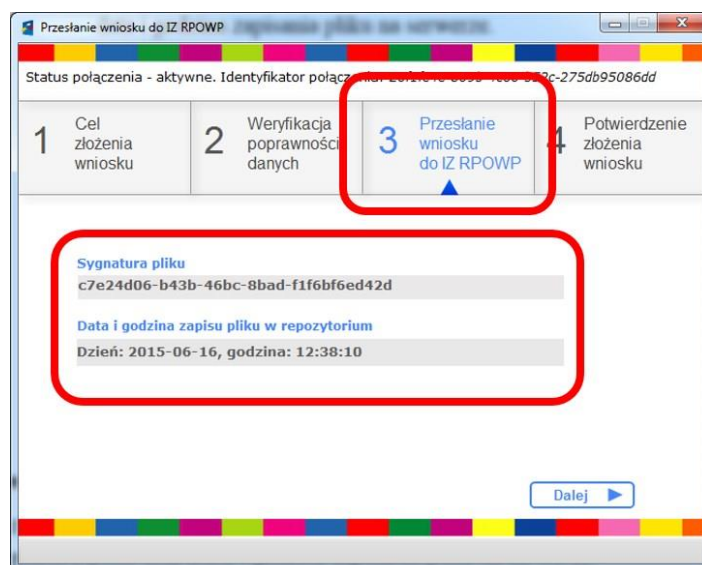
Przesłanie wniosku do IZ RPOWP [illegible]

Status połączenia - aktywne. Identyfikator połącz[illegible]c-275db95086dd

1 Cel złożenia wniosku

2 Weryfikacja poprawności danych

3 Przesłanie wniosku do IZ RPOWP

4 Potwierdzenie złożenia wniosku

Sygnatura pliku

c7e24d06-b43b-46bc-8bad-f1f6bf6ed42d

Data i godzina zapisu pliku w repozytorium

Dzień: 2015-06-16, godzina: 12:38:10

Dalej